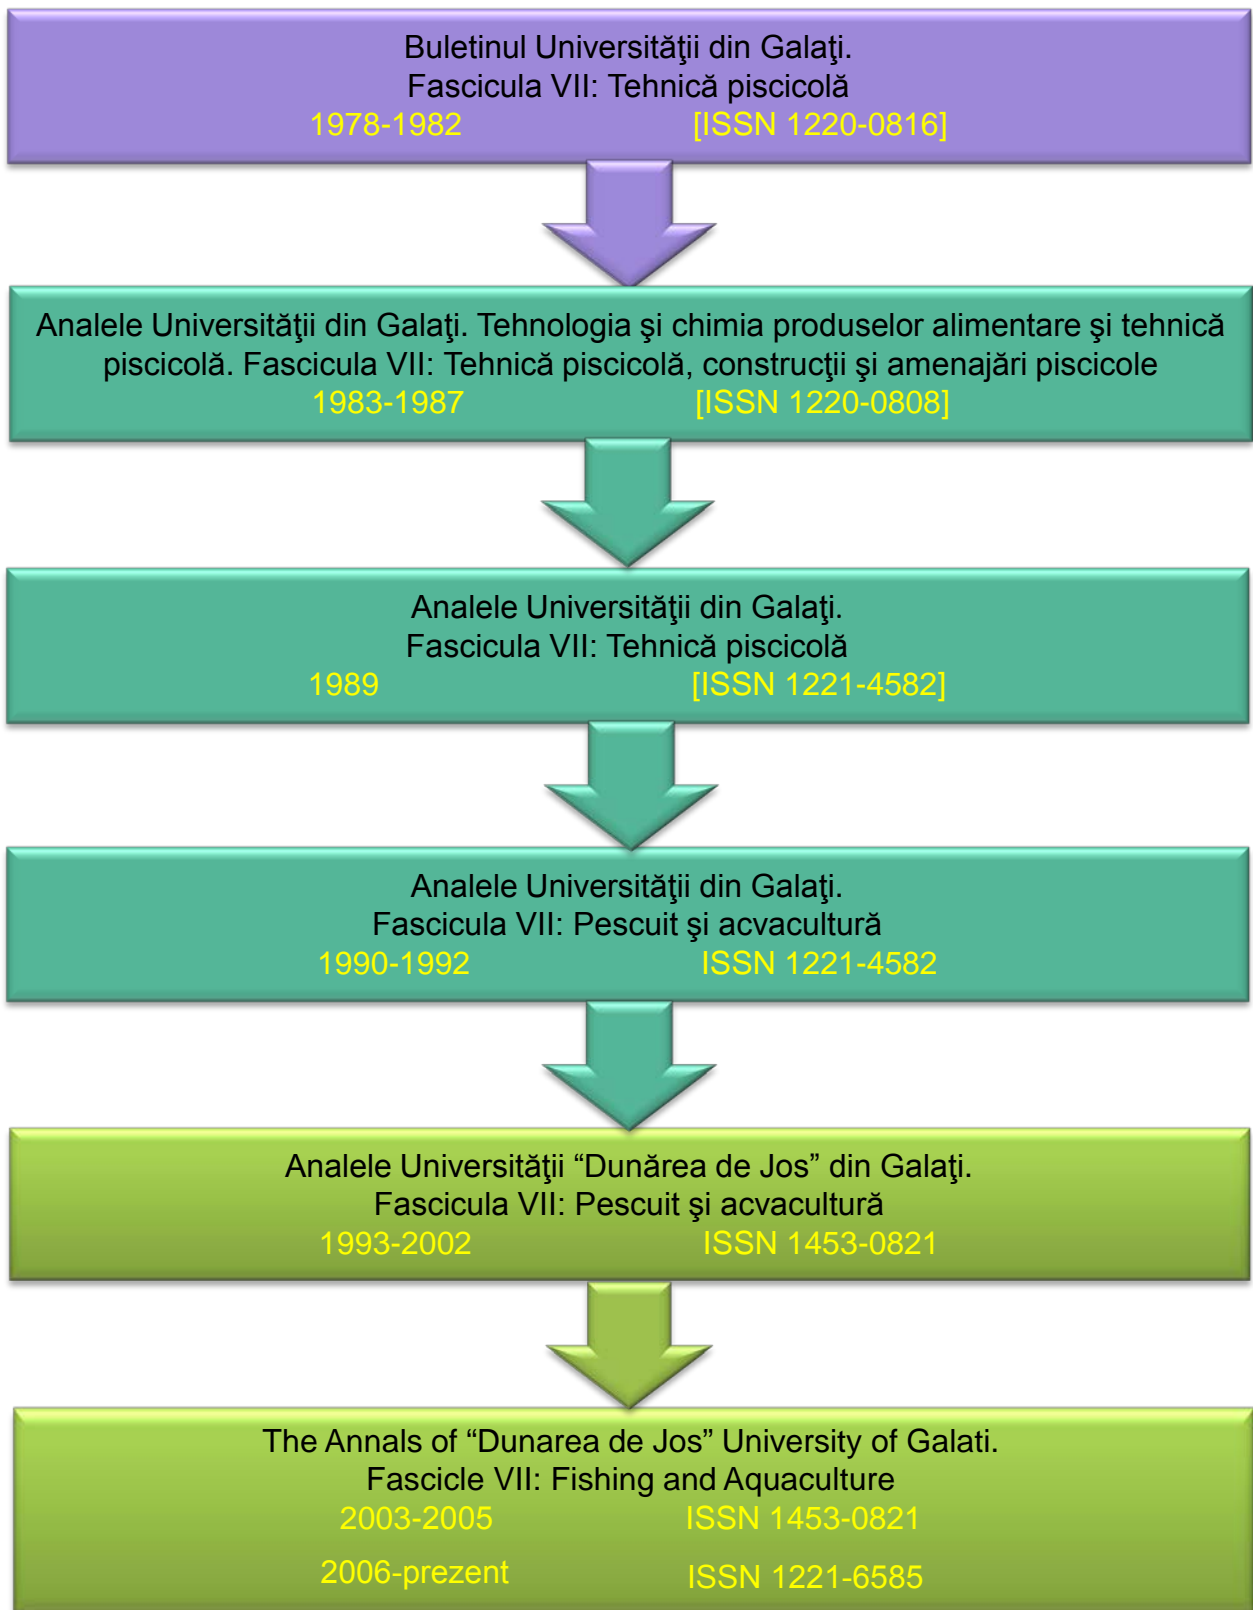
Buletinul Universităţii din Galaţi.
Fascicula VII: Tehnică piscicolă
1978-1982 [ISSN 1220-0816]

Analele Universităţii din Galaţi. Tehnologia şi chimia produselor alimentare şi tehnică piscicolă. Fascicula VII: Tehnică piscicolă, construcţii şi amenajări piscicole
1983-1987 [ISSN 1220-0808]

Analele Universităţii din Galaţi.
Fascicula VII: Tehnică piscicolă
1989 [ISSN 1221-4582]

Analele Universităţii din Galaţi.
Fascicula VII: Pescuit şi acvacultură
1990-1992 ISSN 1221-4582

Analele Universităţii "Dunărea de Jos" din Galaţi.
Fascicula VII: Pescuit şi acvacultură
1993-2002 ISSN 1453-0821

The Annals of "Dunarea de Jos" University of Galati.
Fascicle VII: Fishing and Aquaculture
2003-2005 ISSN 1453-0821
2006-prezent ISSN 1221-6585